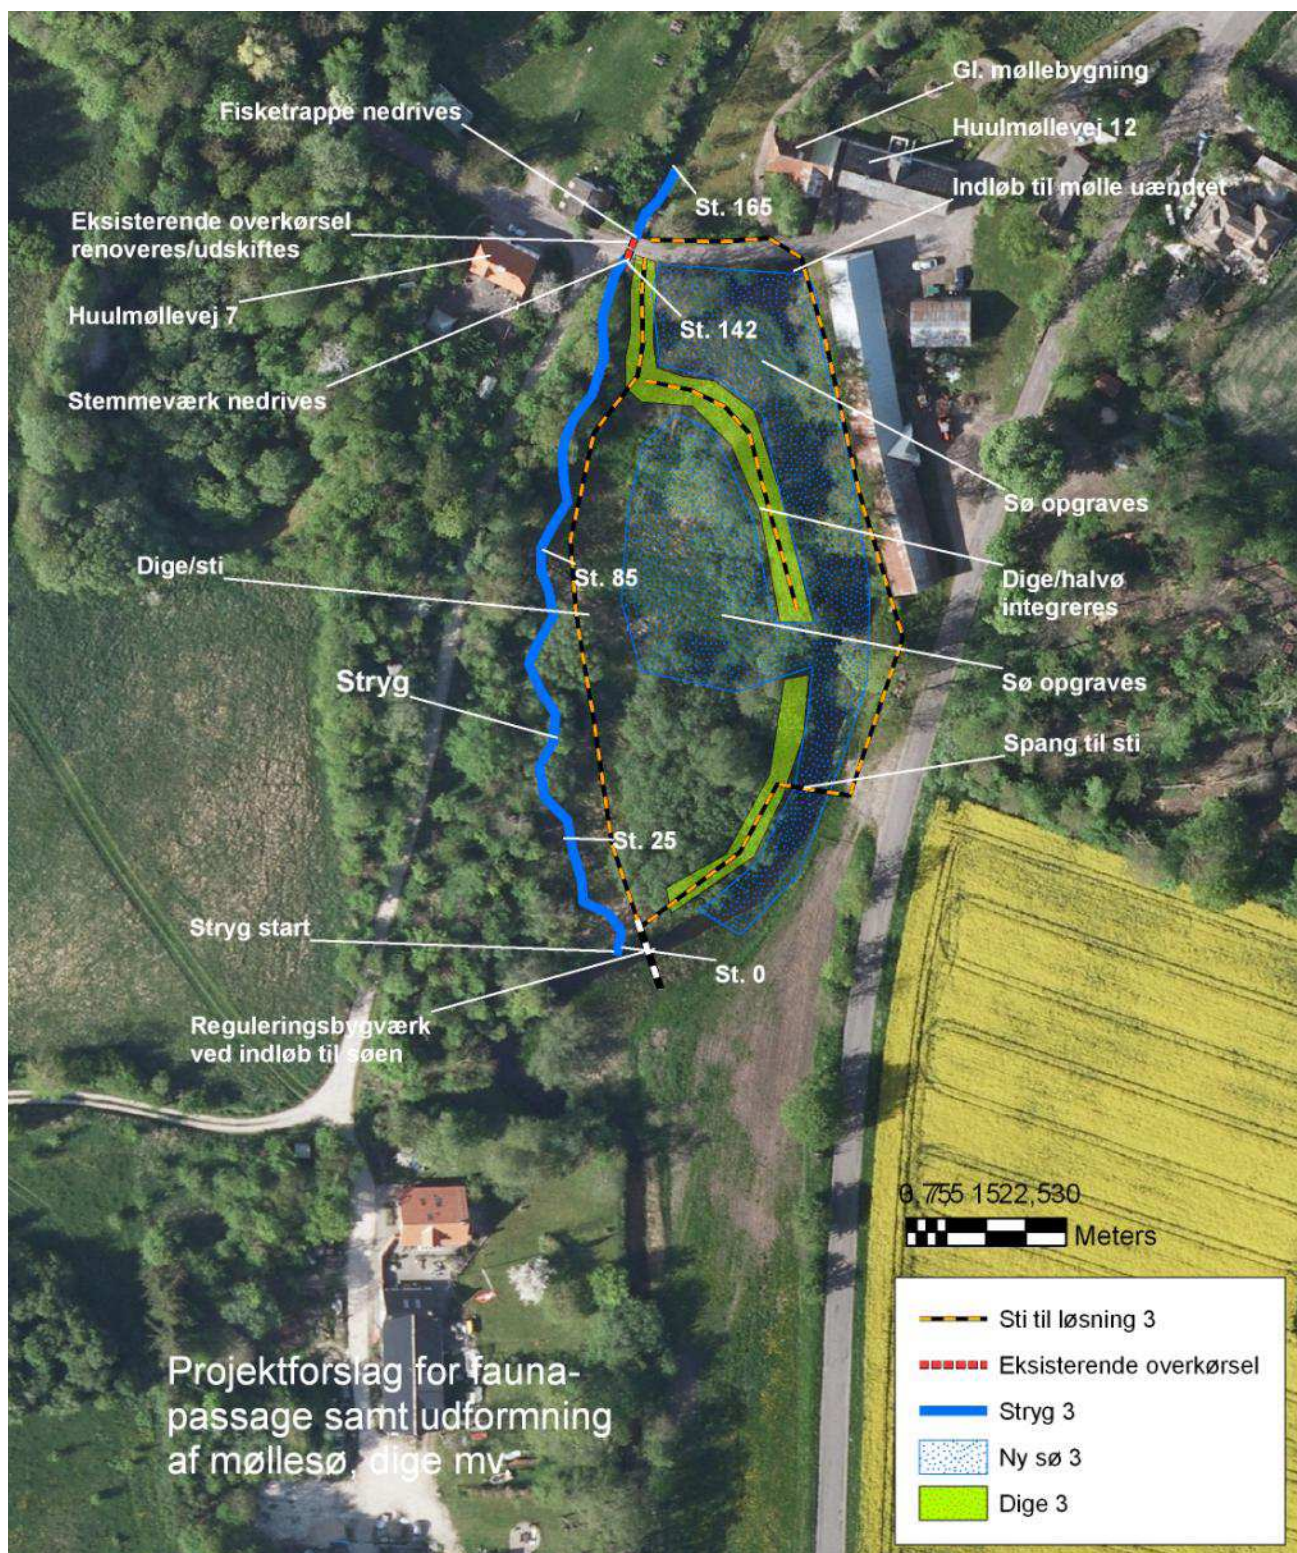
Fisketrappe nedrives

Gl. møllebygning

Huulmøllevej 12

Indløb til mølle uændret

St. 165

Eksisterende overkørsel renoveres/udskiftes

Huulmøllevej 7

St. 142

Stemmeværk nedrives

Sø opgraves

Dige/sti

St. 85

Dige/halvø integreres

Stryg

Sø opgraves

Spang til sti

St. 25

Stryg start

St. 0

Reguleringsbygværk ved indløb til søen

0 7,55 15 22,5 30

Meters

Sti til løsning 3

Eksisterende overkørsel

Stryg 3

Ny sø 3

Dige 3

Projektforslag for faunapassage samt udformning af møllesø, dige mv.